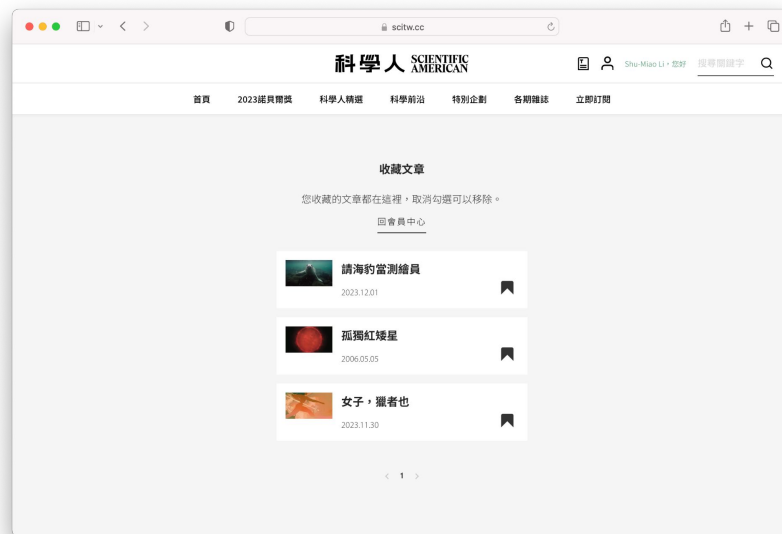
scitw.cc

科學人 SCIENTIFIC AMERICAN

Shu-Miao Li，您好 搜尋關鍵字

首頁 2023諾貝爾獎 科學人精選 科學前沿 特別企劃 各期雜誌 立即訂閱

收藏文章

您收藏的文章都在這裡，取消勾選可以移除。

回會員中心

請海豹當測繪員
2023.12.01

孤獨紅矮星
2006.05.05

女子，獵者也
2023.11.30

< 1 >